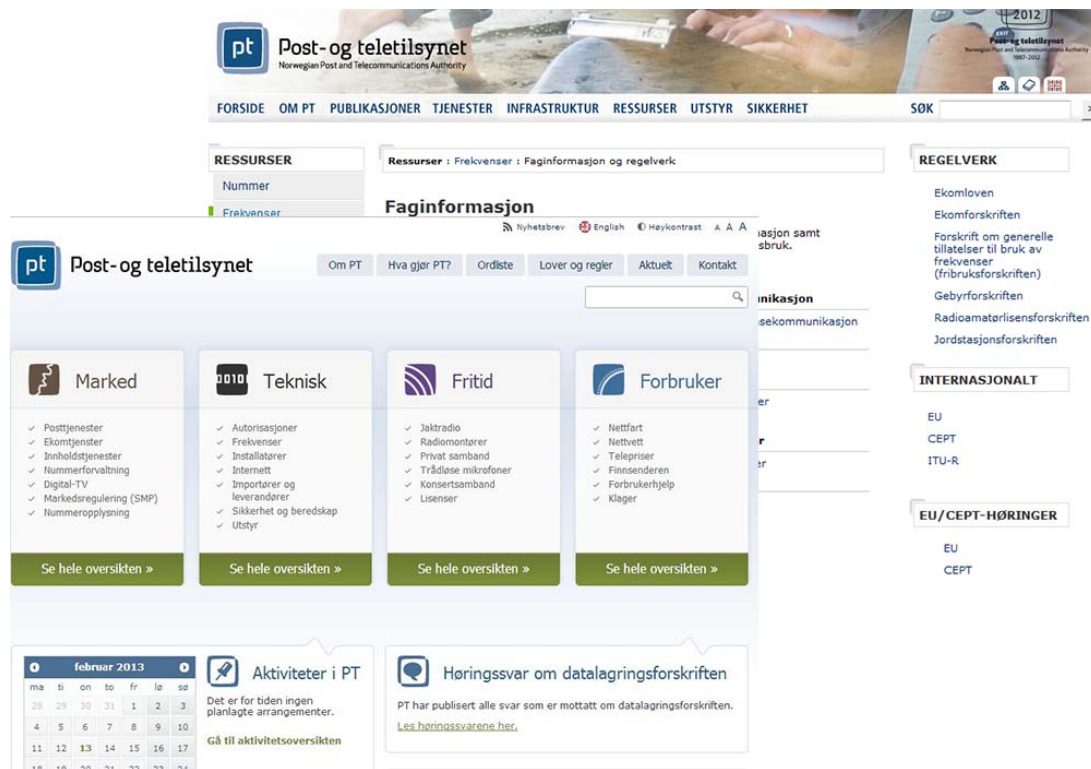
pt Post- og teletilsynet
Norwegian Post and Telecommunications Authority

2012
Post- og teletilsynet
Norwegian Post and Telecommunications Authority
1987-2012

FORSIDE OM PT PUBLIKASJONER TJENESTER INFRASTRUKTUR RESSURSER UTSTYR SIKKERHET SØK

RESSURSER
Nummer
Frekvenser

Ressurser : Frekvenser : Faginformasjon og regelverk

Faginformasjon

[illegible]asjon samt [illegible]sbruk.

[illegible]nikasjon
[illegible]sekommunikasjon

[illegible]er
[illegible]r
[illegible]er

REGELVERK
Ekomloven
Ekomforskriften
Forskrift om generelle tillatelser til bruk av frekvenser (fribruksforskriften)
Gebyrforskriften
Radioamatørlisensforskriften
Jordstasjonsforskriften

INTERNASJONALT
EU
CEPT
ITU-R

EU/CEPT-HØRINGER
EU
CEPT

Nyhetsbrev English Høykontrast A A A

pt Post- og teletilsynet

Om PT Hva gjør PT? Ordliste Lover og regler Aktuelt Kontakt

Marked
Posttjenester
Ekomtjenester
Innholdstjenester
Nummerforvaltning
Digital-TV
Markedsregulering (SMP)
Nummeropplysning
Se hele oversikten »

Teknisk
Autorisasjoner
Frekvenser
Installatører
Internett
Importører og leverandører
Sikkerhet og beredskap
Utstyr
Se hele oversikten »

Fritid
Jaktradio
Radiomontører
Privat samband
Trådløse mikrofoner
Konsertsamband
Lisenser
Se hele oversikten »

Forbruker
Nettfart
Nettvett
Telepriser
Finnsenderen
Forbrukerhjelp
Klager
Se hele oversikten »

februar 2013
| ma | ti | on | to | fr | lø | sø |
|---|---|---|---|---|---|---|
| 28 | 29 | 30 | 31 | 1 | 2 | 3 |
| 4 | 5 | 6 | 7 | 8 | 9 | 10 |
| 11 | 12 | 13 | 14 | 15 | 16 | 17 |
| 18 | 19 | 20 | 21 | 22 | 23 | 24 |

Aktiviteter i PT
Det er for tiden ingen planlagte arrangementer.
Gå til aktivitetsoversikten

Høringssvar om datalagringsforskriften
PT har publisert alle svar som er mottatt om datalagringsforskriften.
Les høringssvarene her.